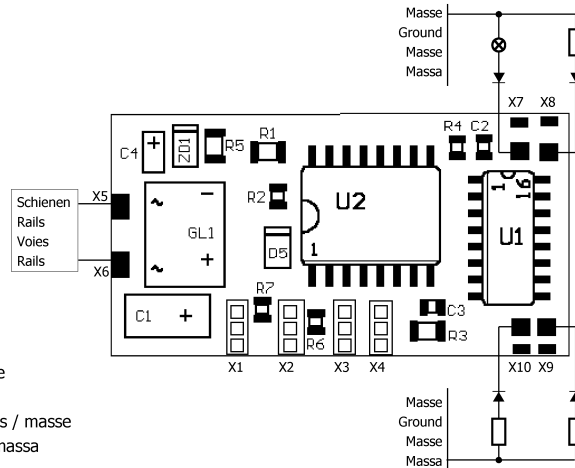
Masse
Ground
Masse
Massa

X7 X8

R4 C2

C4 ZD1 R5 R1

Schienen
Rails
Voies
Rails

X5

X6

GL1

R2

U2

1

D5

1 16

U1

R7

C1 +

C3

R3

R6

X1 X2 X3 X4

X10 X9

e

s / masse
massa

Masse
Ground
Masse
Massa